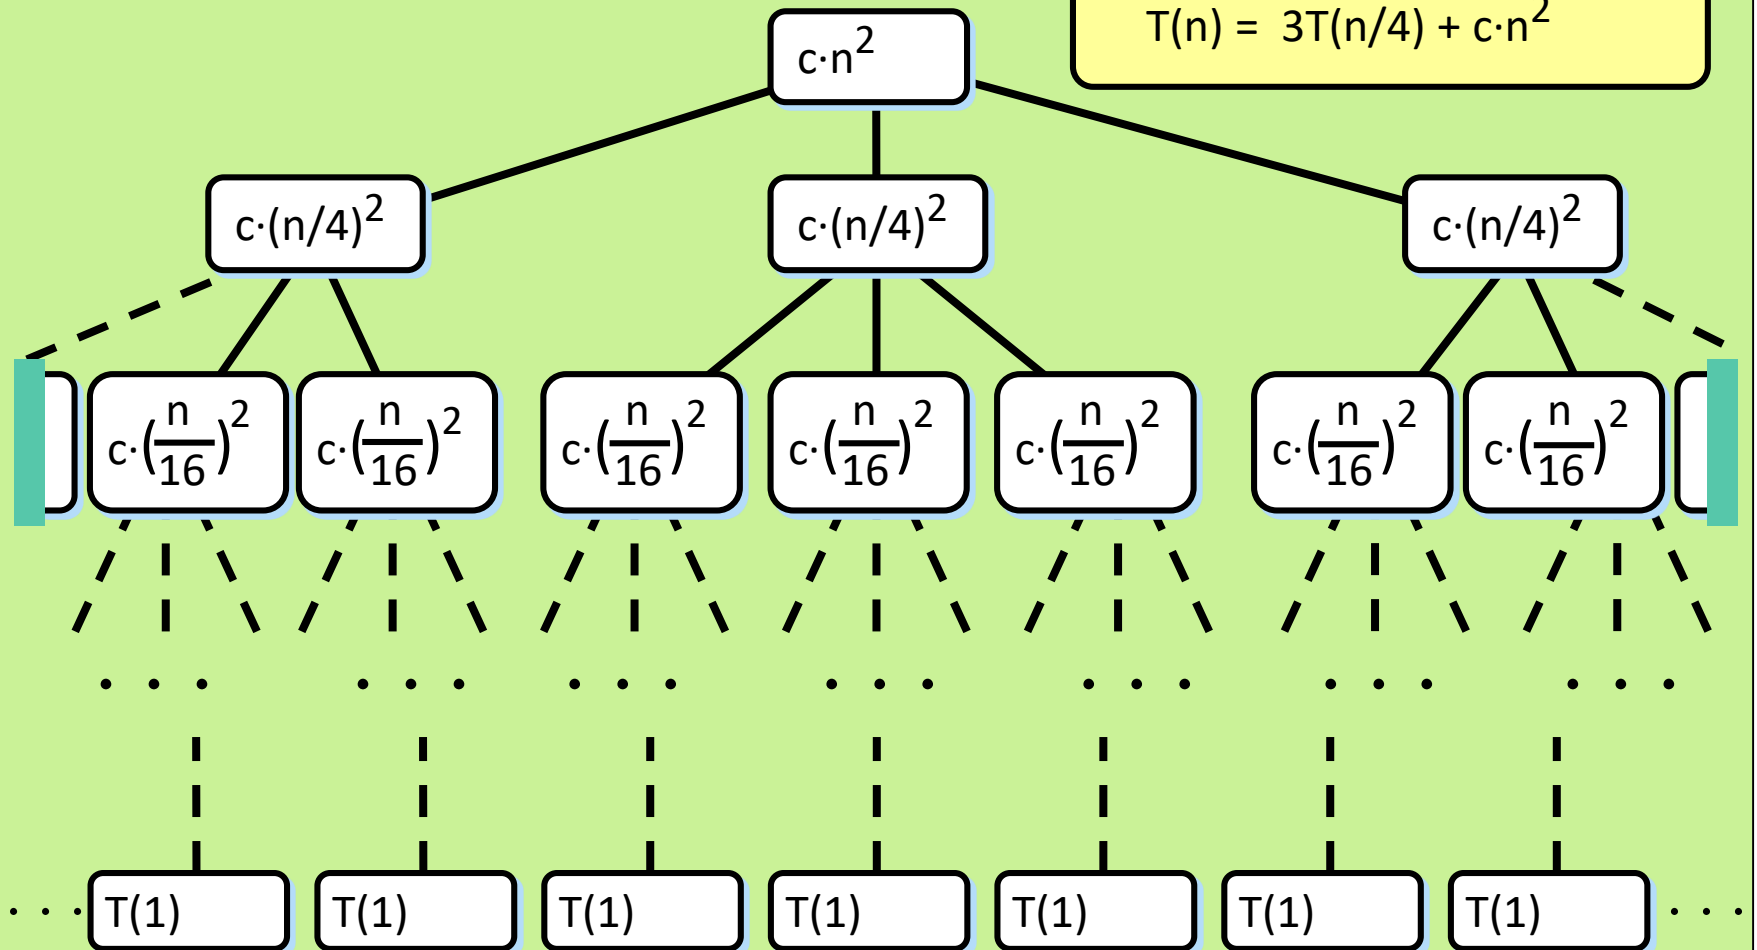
$T(n) = 3T(n/4) + c \cdot n^2$

$c \cdot n^2$

$c \cdot (n/4)^2$ $c \cdot (n/4)^2$ $c \cdot (n/4)^2$

$c \cdot (\frac{n}{16})^2$ $c \cdot (\frac{n}{16})^2$ $c \cdot (\frac{n}{16})^2$ $c \cdot (\frac{n}{16})^2$ $c \cdot (\frac{n}{16})^2$ $c \cdot (\frac{n}{16})^2$ $c \cdot (\frac{n}{16})^2$

. . . . . . . . . . . . . . . . . . . . .

. . . T(1) T(1) T(1) T(1) T(1) T(1) T(1) . . .